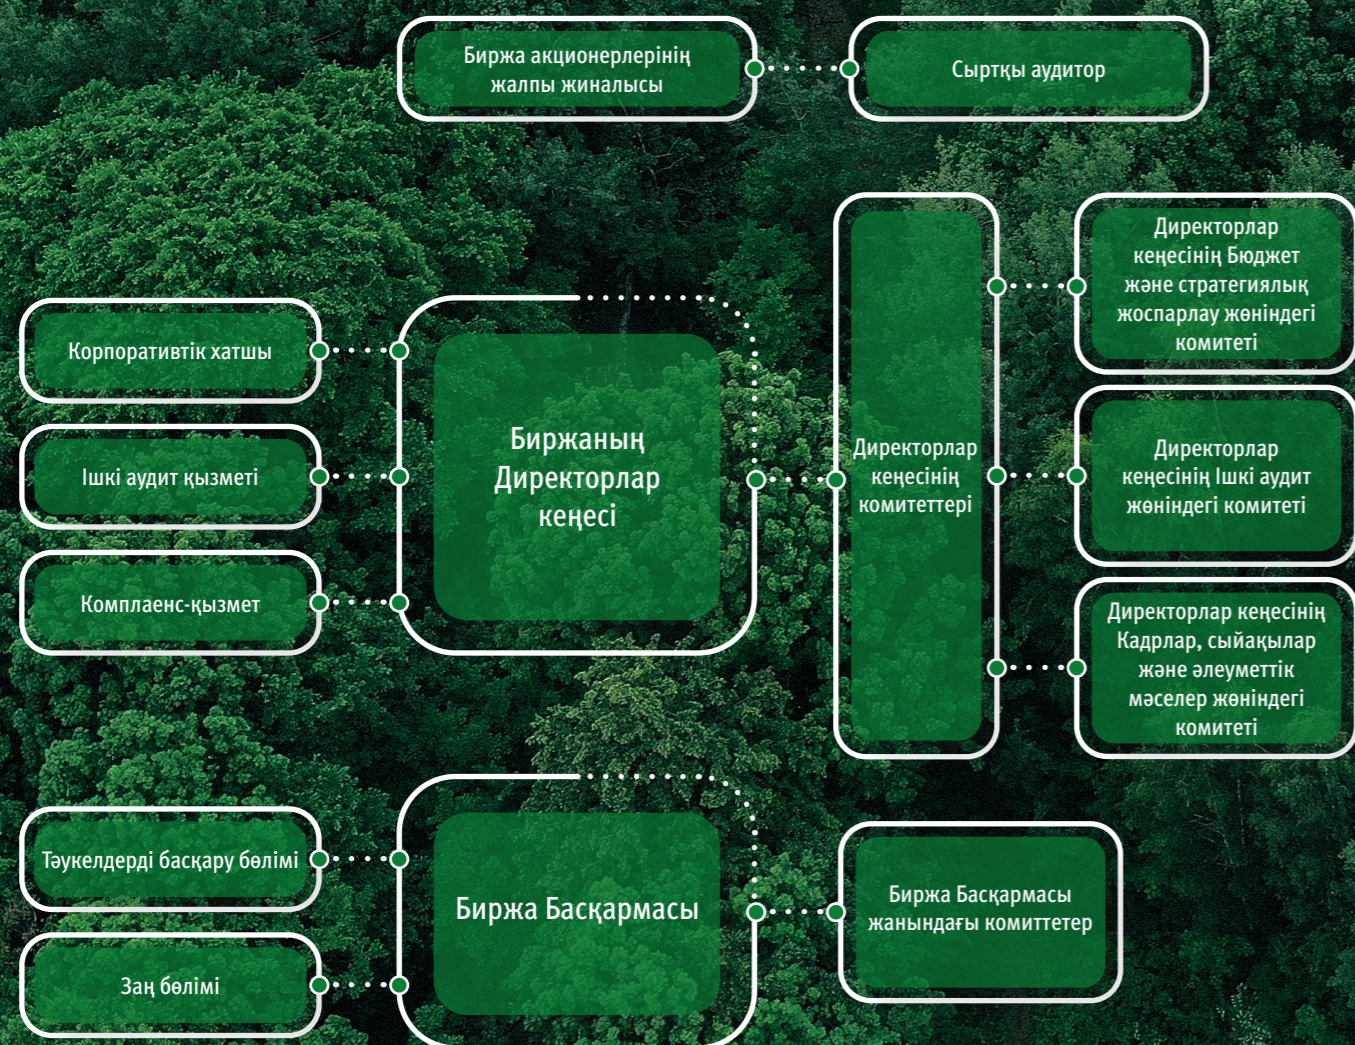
Биржа акционерлерінің жалпы жиналысы

Сыртқы аудитор

Корпоративтік хатшы

Ішкі аудит қызметі

Комплаенс-қызмет

Биржаның Директорлар кеңесі

Директорлар кеңесінің комитеттері

Директорлар кеңесінің Бюджет және стратегиялық жоспарлау жөніндегі комитеті

Директорлар кеңесінің Ішкі аудит жөніндегі комитеті

Директорлар кеңесінің Кадрлар, сыйақылар және әлеуметтік мәселер жөніндегі комитеті

Тәукелдерді басқару бөлімі

Заң бөлімі

Биржа Басқармасы

Биржа Басқармасы жанындағы комиттетер